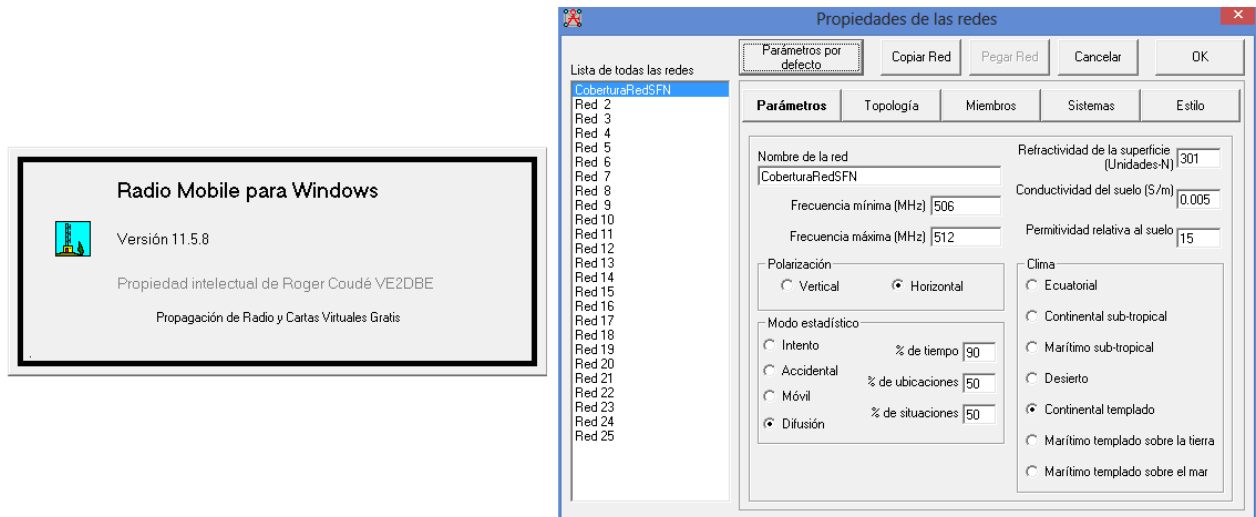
Radio Mobile para Windows

Versión 11.5.8

Propiedad intelectual de Roger Coudé VE2DBE

Propagación de Radio y Cartas Virtuales Gratis

Propiedades de las redes

Parámetros por defecto | Copiar Red | Pegar Red | Cancelar | OK

Lista de todas las redes

CoberturaRedSFN
Red 2
Red 3
Red 4
Red 5
Red 6
Red 7
Red 8
Red 9
Red 10
Red 11
Red 12
Red 13
Red 14
Red 15
Red 16
Red 17
Red 18
Red 19
Red 20
Red 21
Red 22
Red 23
Red 24
Red 25

Parámetros | Topología | Miembros | Sistemas | Estilo

Nombre de la red
CoberturaRedSFN

Frecuencia mínima (MHz) 506

Frecuencia máxima (MHz) 512

Refractividad de la superficie (Unidades-N) 301

Conductividad del suelo (S/m) 0.005

Permitividad relativa al suelo 15

Polarización
Vertical
Horizontal

Modo estadístico
Intento
Accidental
Móvil
Difusión

% de tiempo 90
% de ubicaciones 50
% de situaciones 50

Clima
Ecuatorial
Continental sub-tropical
Marítimo sub-tropical
Desierto
Continental templado
Marítimo templado sobre la tierra
Marítimo templado sobre el mar